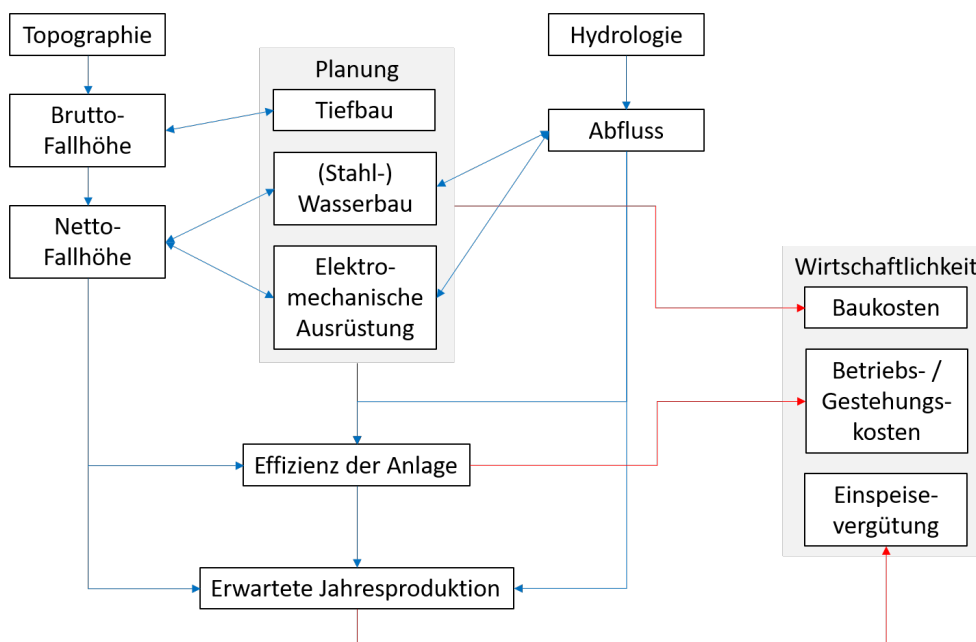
Topographie

Brutto-Fallhöhe

Netto-Fallhöhe

Planung

Tiefbau

(Stahl-) Wasserbau

Elektro-mechanische Ausrüstung

Hydrologie

Abfluss

Wirtschaftlichkeit

Baukosten

Betriebs- / Gestehungs-kosten

Einspeise-vergütung

Effizienz der Anlage

Erwartete Jahresproduktion